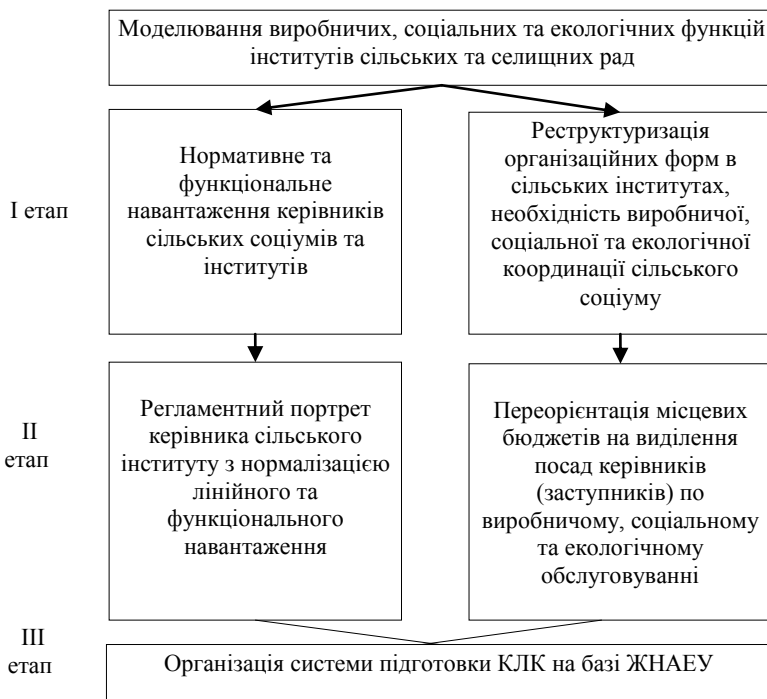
Моделювання виробничих, соціальних та екологічних функцій інститутів сільських та селищних рад

I етап

Нормативне та функціональне навантаження керівників сільських соціумів та інститутів

Реструктуризація організаційних форм в сільських інститутах, необхідність виробничої, соціальної та екологічної координації сільського соціуму

II етап

Регламентний портрет керівника сільського інституту з нормалізацією лінійного та функціонального навантаження

Переорієнтація місцевих бюджетів на виділення посад керівників (заступників) по виробничому, соціальному та екологічному обслуговуванні

III етап

Організація системи підготовки КЛК на базі ЖНАЕУ